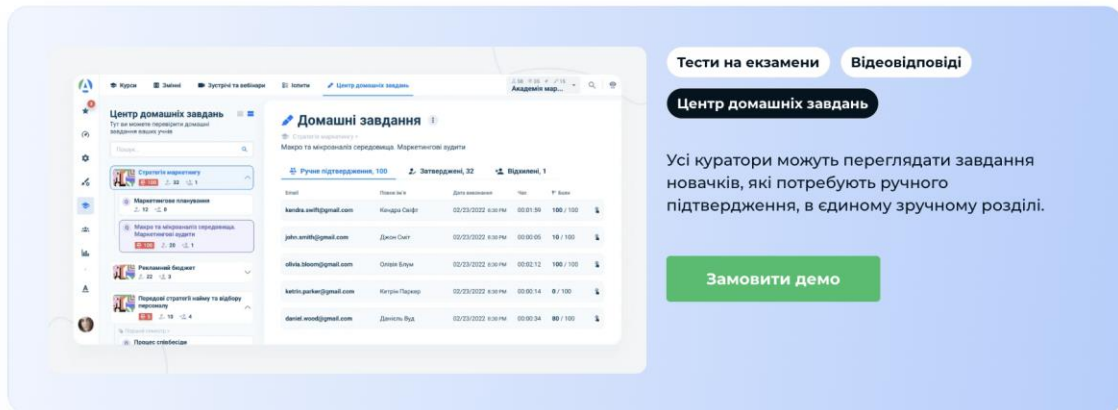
Курси Змінні Зустрічі та вебінари Іспити Центр домашніх завдань

Академія мар...

Центр домашніх завдань

Тут ви можете перевіряти домашні завдання ваших учнів

Пошук...

Стратегія маркетингу

Маркетингове планування

Макро та мікроаналіз середовища. Маркетингові аудити

Рекламний бюджет

Передові стратегії найму та відбору персоналу

Процес співбесідки

Домашні завдання

Стратегія маркетингу

Макро та мікроаналіз середовища. Маркетингові аудити

Ручне підтвердження, 100 Затверджені, 32 Відхилені, 1

| Email | Повне ім'я | Дата виконання | Час | Бали |
|---|---|---|---|---|
| kendra.swift@gmail.com | Кендра Свіфт | 02/23/2022 6:30 PM | 00:01:59 | 100 / 100 |
| john.smith@gmail.com | Джон Сміт | 02/23/2022 6:30 PM | 00:00:05 | 10 / 100 |
| olivia.bloom@gmail.com | Олівія Блум | 02/23/2022 6:30 PM | 00:02:12 | 100 / 100 |
| ketrin.parker@gmail.com | Кетрін Паркер | 02/23/2022 6:30 PM | 00:00:14 | 0 / 100 |
| daniel.wood@gmail.com | Даніель Вуд | 02/23/2022 6:30 PM | 00:00:34 | 80 / 100 |

Тести на екзамени

Відеовідповіді

Центр домашніх завдань

Усі куратори можуть переглядати завдання новачків, які потребують ручного підтвердження, в єдиному зручному розділі.

Замовити демо